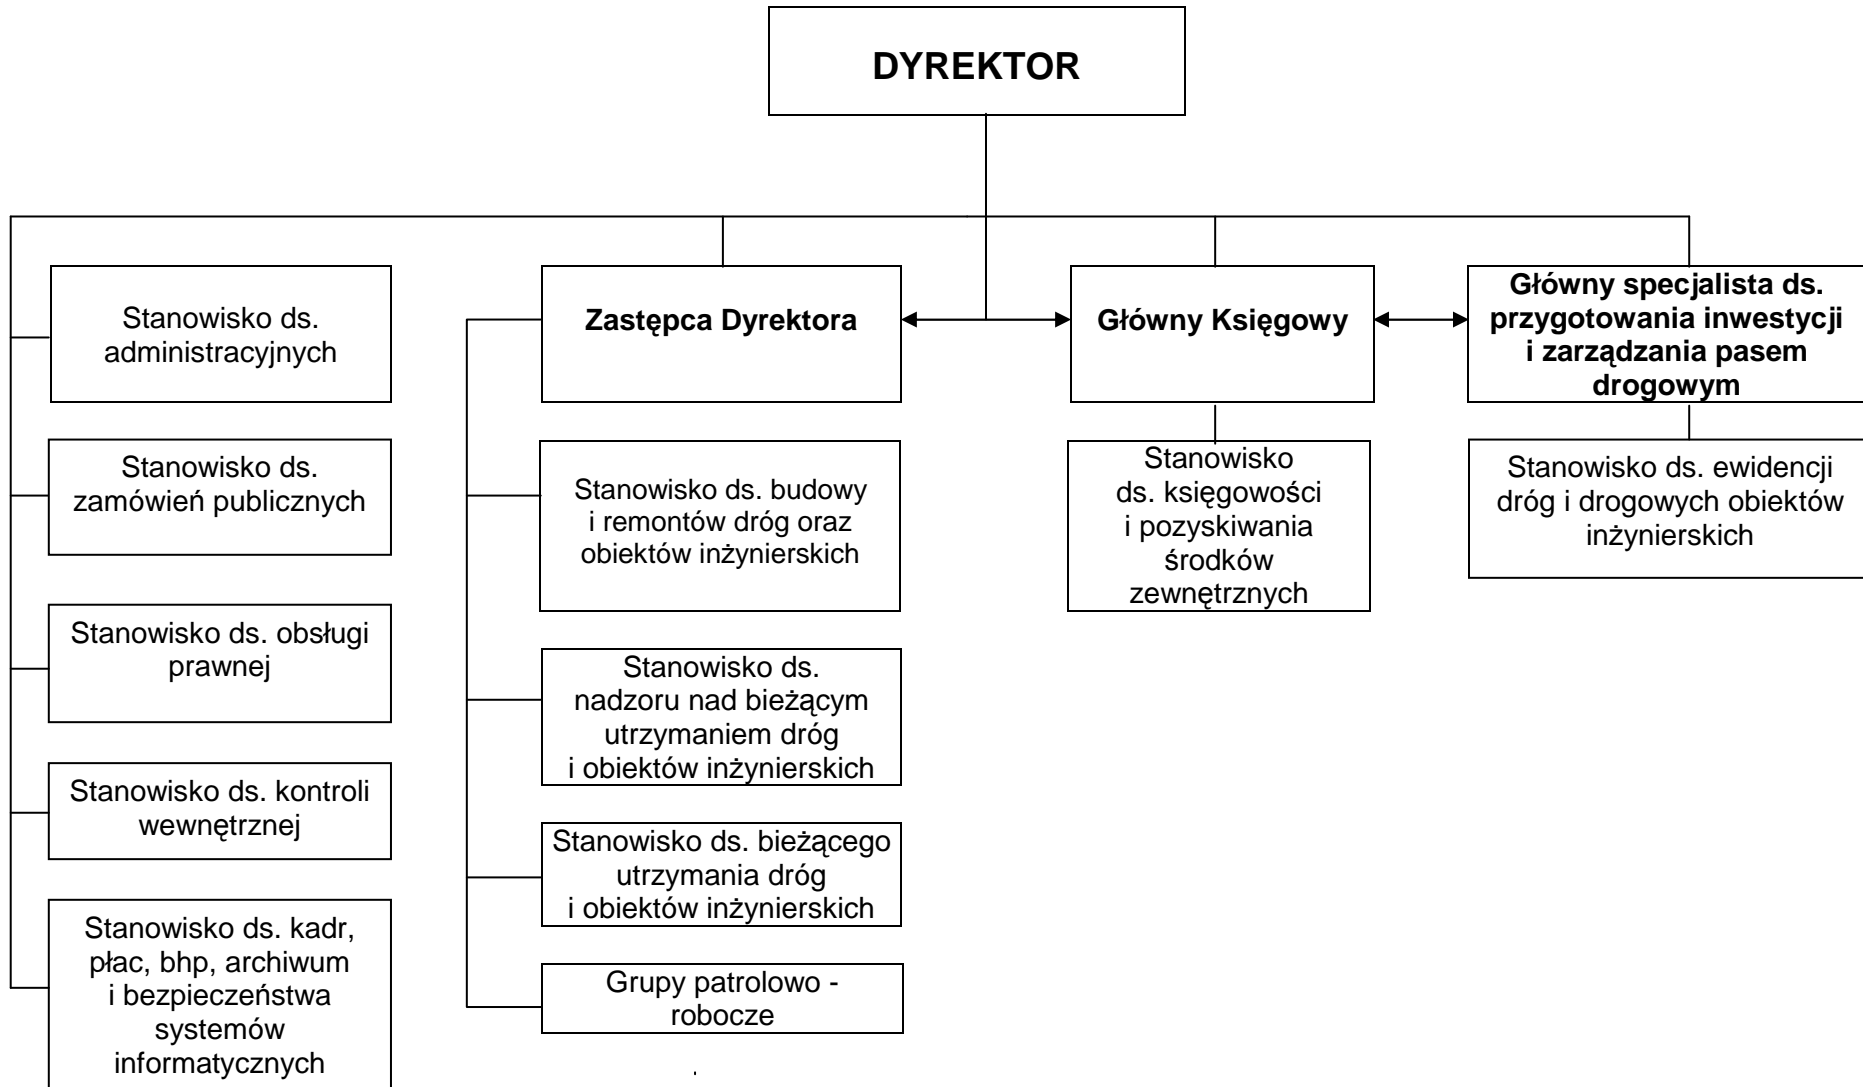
DYREKTOR

Stanowisko ds. administracyjnych

Stanowisko ds. zamówień publicznych

Stanowisko ds. obsługi prawnej

Stanowisko ds. kontroli wewnętrznej

Stanowisko ds. kadr, płac, bhp, archiwum i bezpieczeństwa systemów informatycznych

Zastępca Dyrektora

Stanowisko ds. budowy i remontów dróg oraz obiektów inżynierskich

Stanowisko ds. nadzoru nad bieżącym utrzymaniem dróg i obiektów inżynierskich

Stanowisko ds. bieżącego utrzymania dróg i obiektów inżynierskich

Grupy patrolowo - robocze

Główny Księgowy

Stanowisko ds. księgowości i pozyskiwania środków zewnętrznych

Główny specjalista ds. przygotowania inwestycji i zarządzania pasem drogowym

Stanowisko ds. ewidencji dróg i drogowych obiektów inżynierskich